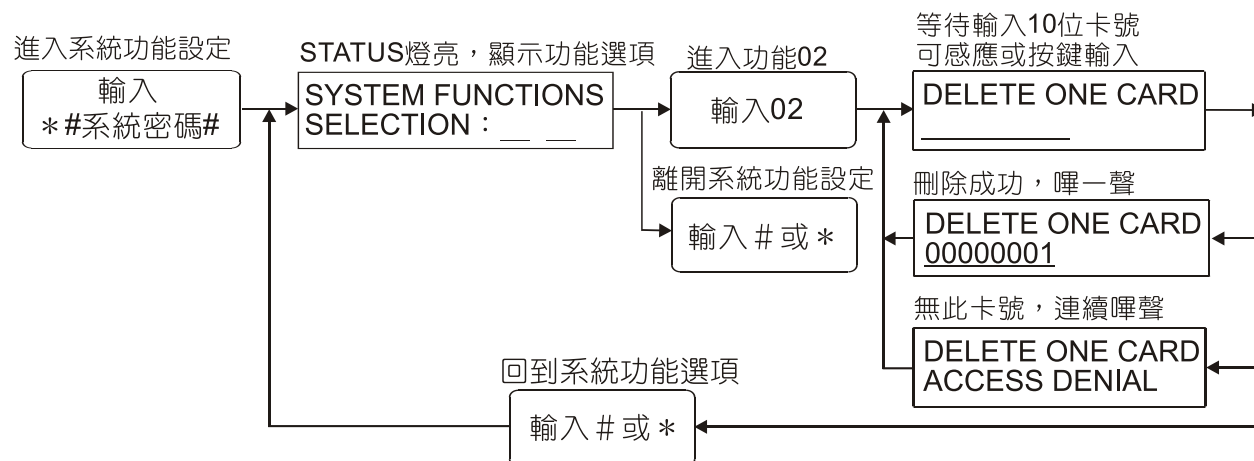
進入系統功能設定

輸入
＊#系統密碼#

STATUS燈亮，顯示功能選項

SYSTEM FUNCTIONS
SELECTION：\_\_ \_\_

進入功能02

輸入02

離開系統功能設定

輸入＃或＊

等待輸入10位卡號
可感應或按鍵輸入

DELETE ONE CARD
\_\_\_\_\_\_\_\_

刪除成功，嗶一聲

DELETE ONE CARD
00000001

無此卡號，連續嗶聲

DELETE ONE CARD
ACCESS DENIAL

回到系統功能選項

輸入＃或＊